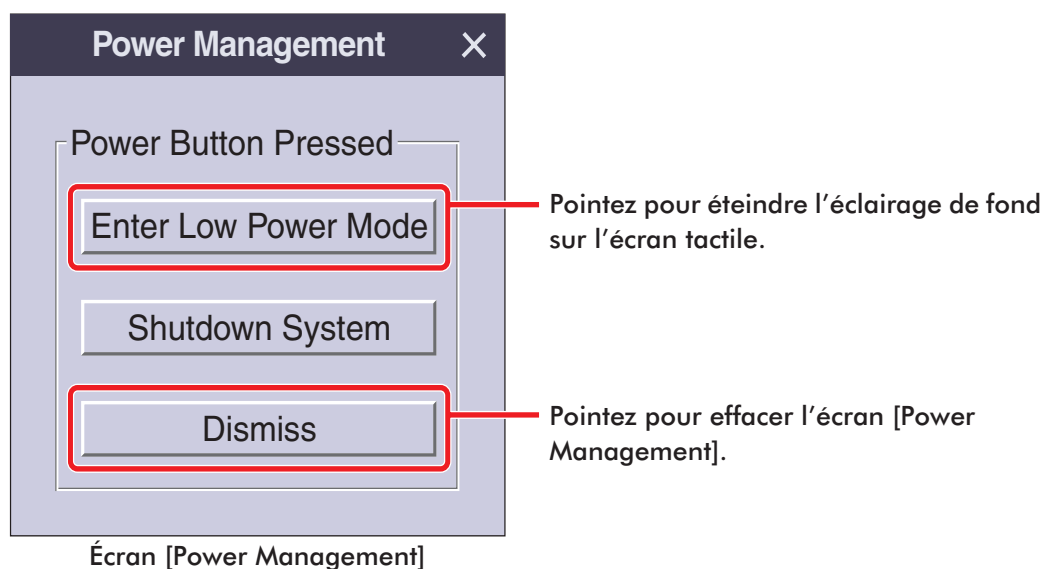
Power Management ✕

Power Button Pressed

Enter Low Power Mode

Shutdown System

Dismiss

Pointez pour éteindre l'éclairage de fond sur l'écran tactile.

Pointez pour effacer l'écran [Power Management].

Écran [Power Management]